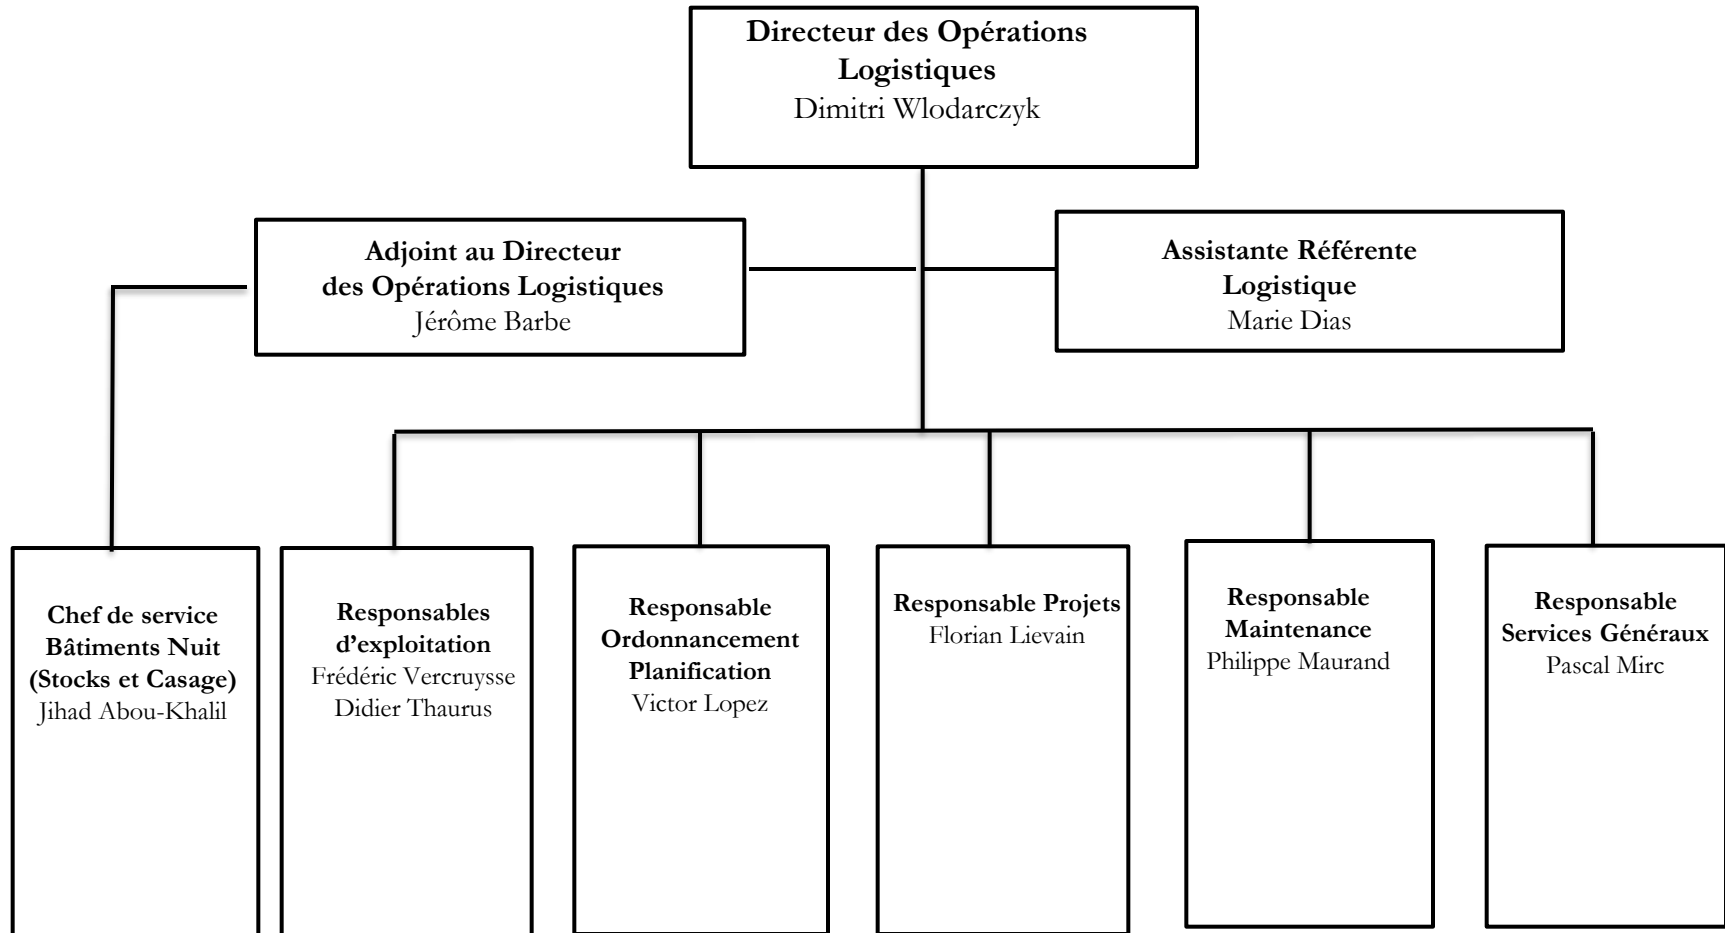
**Directeur des Opérations Logistiques**
Dimitri Wlodarczyk

**Adjoint au Directeur des Opérations Logistiques**
Jérôme Barbe

**Assistante Référente Logistique**
Marie Dias

**Chef de service Bâtiments Nuit (Stocks et Casage)**
Jihad Abou-Khalil

**Responsables d'exploitation**
Frédéric Vercruysse
Didier Thaurus

**Responsable Ordonnancement Planification**
Victor Lopez

**Responsable Projets**
Florian Lievain

**Responsable Maintenance**
Philippe Maurand

**Responsable Services Généraux**
Pascal Mirc